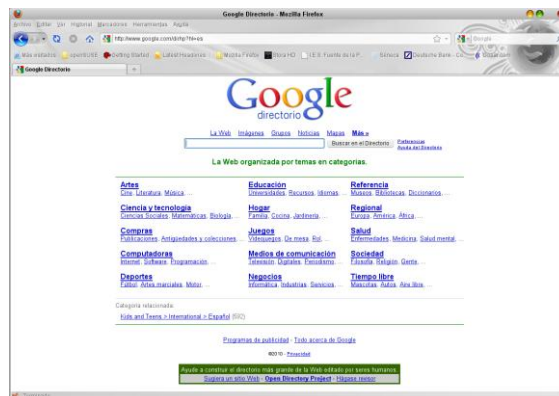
Google Directorio - Mozilla Firefox

Archivo Editar Ver Historial Marcadores Herramientas Ayuda

http://www.google.com/dirhp?hl=es

Google

Más visitados openSUSE Getting Started Latest Headlines Mozilla Firefox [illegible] I.E.S. Fuente de la P... Gimena Deutsche Bank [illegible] Google.com

Google Directorio

Google
directorio

La Web Imágenes Grupos Noticias Mapas Más »

Buscar en el Directorio

Preferencias
Ayuda del Directorio

La Web organizada por temas en categorías.

Artes
Cine, Literatura, Música, ...

Educación
Universidades, Recursos, Idiomas, ...

Referencia
Museos, Bibliotecas, Diccionarios, ...

Ciencia y tecnología
Ciencias Sociales, Matemáticas, Biología, ...

Hogar
Familia, Cocina, Jardinería, ...

Regional
Europa, América, África, ...

Compras
Publicaciones, Antigüedades y colecciones, ...

Juegos
Videojuegos, De mesa, Rol, ...

Salud
Enfermedades, Medicina, Salud mental, ...

Computadoras
Internet, Software, Programación, ...

Medios de comunicación
Televisión, Diarios, Periodismo, ...

Sociedad
Filosofía, Religión, Gente, ...

Deportes
Fútbol, Artes marciales, Motor, ...

Negocios
Informática, Industrias, Servicios, ...

Tiempo libre
Mascotas, Autos, Aire libre, ...

Categoría relacionada:
Kids and Teens > International > Español (592)

Programas de publicidad - Todo acerca de Google

©2010 - Privacidad

Ayude a construir el directorio más grande de la Web editado por seres humanos.
Sugiera un sitio Web - Open Directory Project - Hágase revisor

Terminado